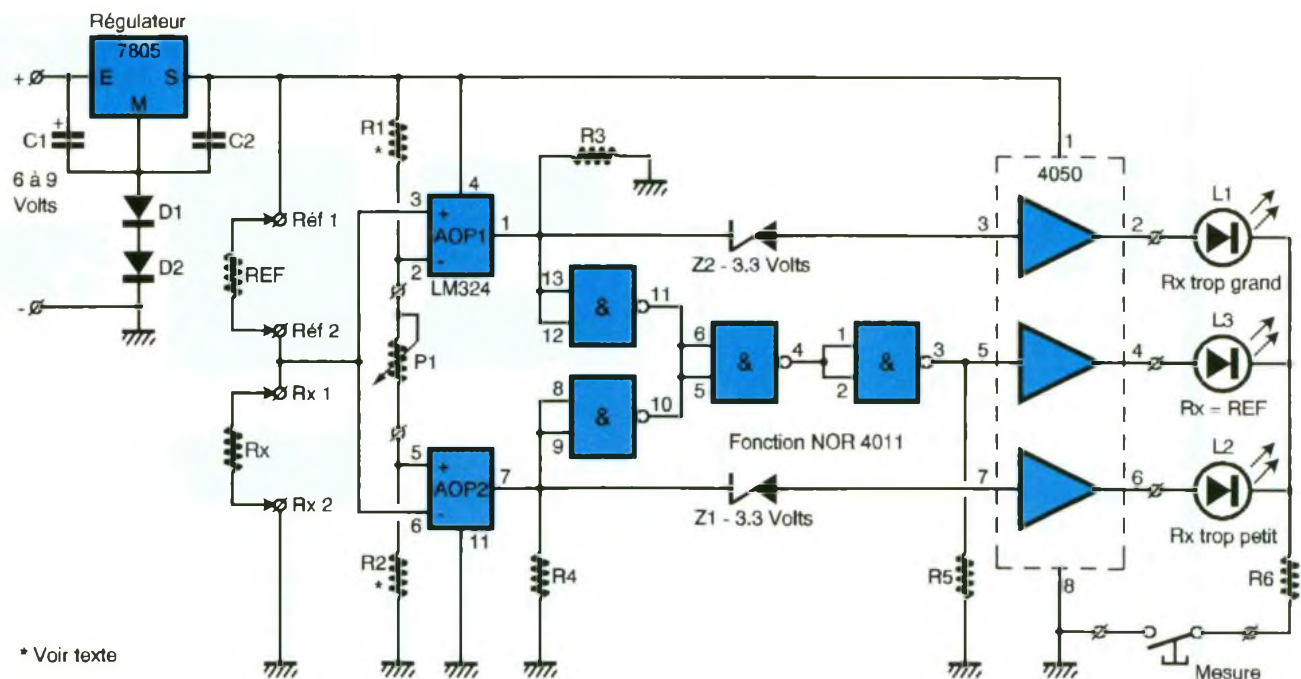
Régulateur
7805
E
S
M
+ Ø
C1
C2
6 à 9 Volts
D1
D2
- Ø
R1
*
R3
1
4050
Réf 1
REF
Réf 2
3
4
+
AOP1
-
1
2
LM324
P1
Ø
Z2 - 3.3 Volts
3
2
L1
Rx trop grand
13
12
&
11
6
5
&
4
1
2
&
3
5
4
L3
Rx = REF
8
9
&
10
Fonction NOR 4011
Rx 1
Rx
Rx 2
5
+
AOP2
-
6
7
11
Z1 - 3.3 Volts
7
6
L2
Rx trop petit
R2
*
R4
R5
8
R6
Mesure
* Voir texte